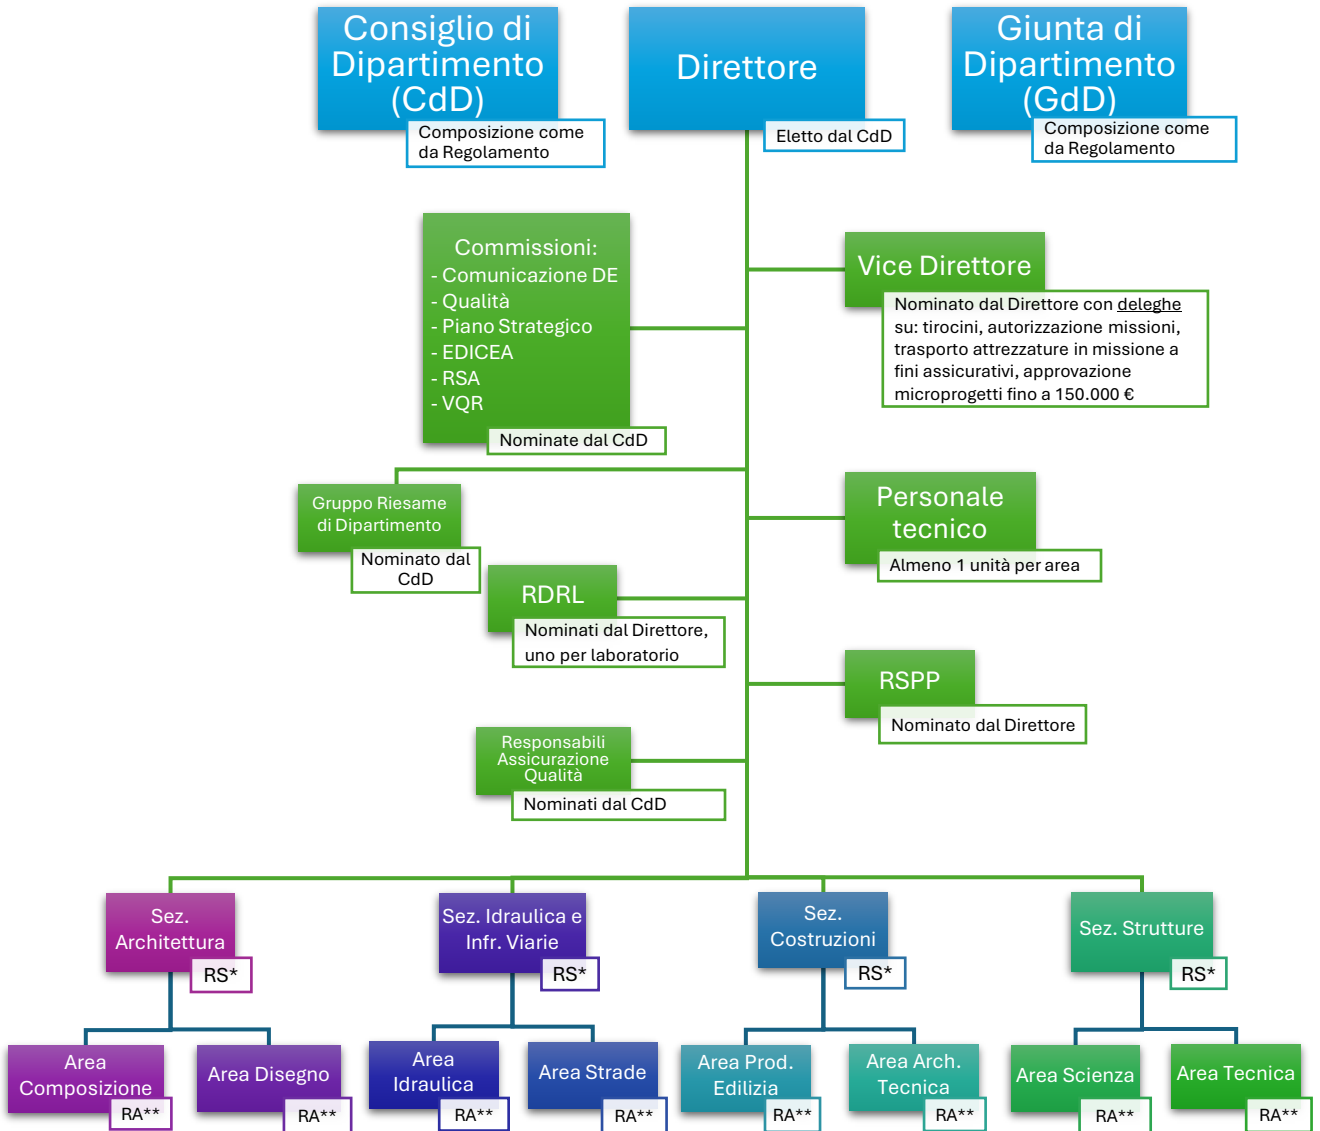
Consiglio di Dipartimento (CdD)

Composizione come da Regolamento

Direttore

Eletto dal CdD

Giunta di Dipartimento (GdD)

Composizione come da Regolamento

Commissioni:
- Comunicazione DE
- Qualità
- Piano Strategico
- EDICEA
- RSA
- VQR

Nominate dal CdD

Vice Direttore

Nominato dal Direttore con deleghe su: tirocini, autorizzazione missioni, trasporto attrezzature in missione a fini assicurativi, approvazione microprogetti fino a 150.000 €

Gruppo Riesame di Dipartimento

Nominato dal CdD

Personale tecnico

Almeno 1 unità per area

RDRL

Nominati dal Direttore, uno per laboratorio

RSPP

Nominato dal Direttore

Responsabili Assicurazione Qualità

Nominati dal CdD

Sez. Architettura

RS*

Sez. Idraulica e Infr. Viarie

RS*

Sez. Costruzioni

RS*

Sez. Strutture

RS*

Area Composizione

RA**

Area Disegno

RA**

Area Idraulica

RA**

Area Strade

RA**

Area Prod. Edilizia

RA**

Area Arch. Tecnica

RA**

Area Scienza

RA**

Area Tecnica

RA**